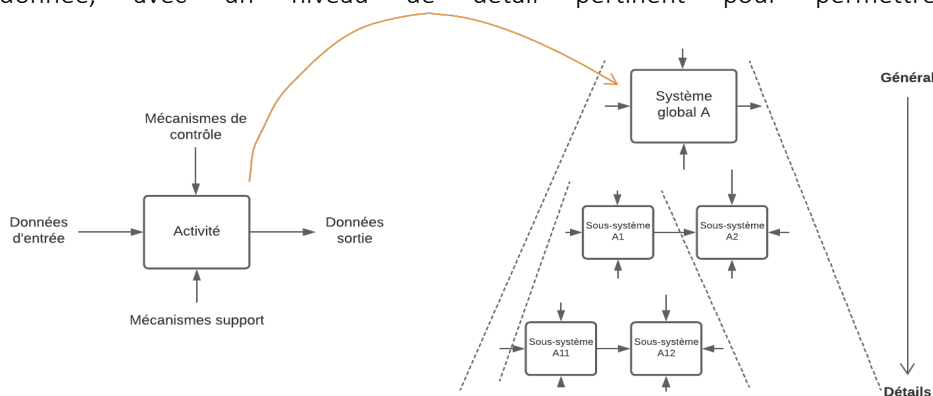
donnée, avec un niveau de détail pertinent pour permettre

Mécanismes de contrôle

Données d'entrée

Activité

Données sortie

Mécanismes support

Système global A

Sous-système A1

Sous-système A2

Sous-système A11

Sous-système A12

Général

Détails